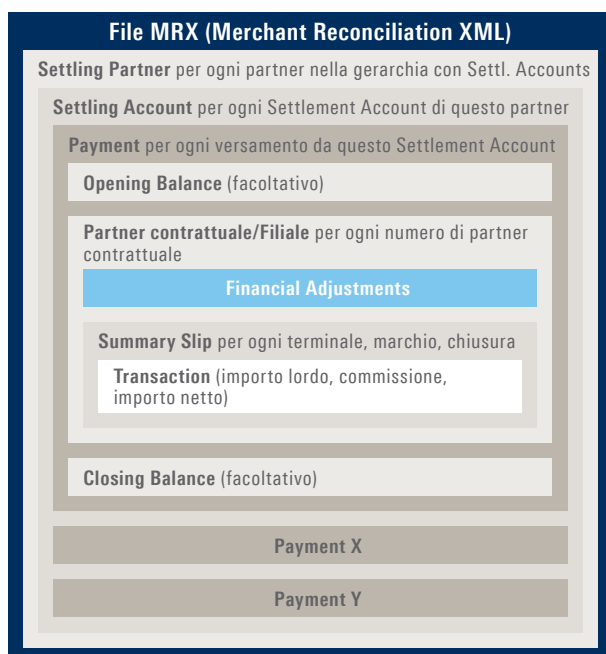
File MRX (Merchant Reconciliation XML)

Settling Partner per ogni partner nella gerarchia con Settl. Accounts

Settling Account per ogni Settlement Account di questo partner

Payment per ogni versamento da questo Settlement Account

Opening Balance (facoltativo)

Partner contrattuale/Filiale per ogni numero di partner contrattuale

Financial Adjustments

Summary Slip per ogni terminale, marchio, chiusura

Transaction (importo lordo, commissione, importo netto)

Closing Balance (facoltativo)

Payment X

Payment Y